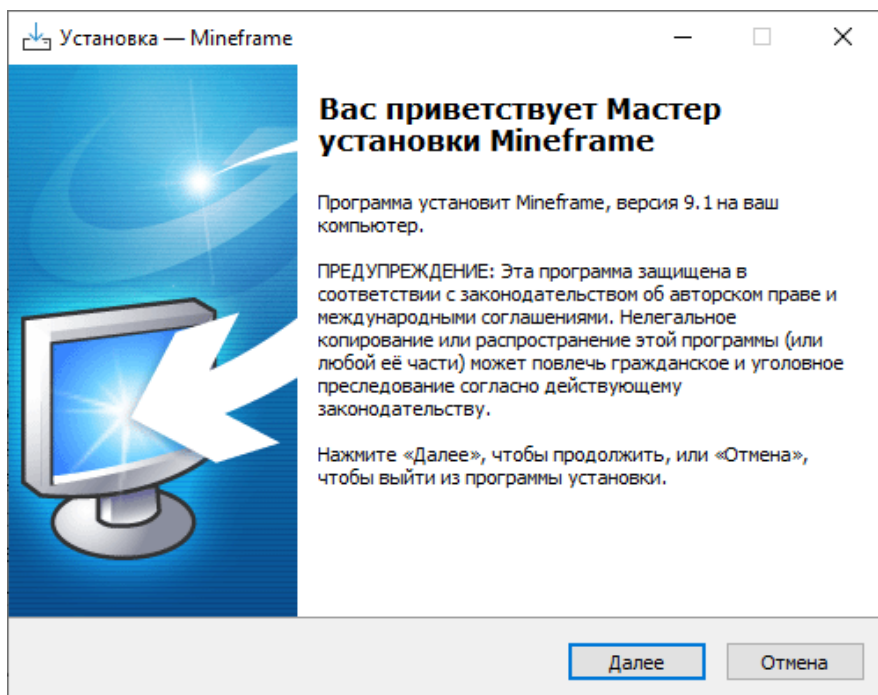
Установка — Mineframe

Вас приветствует Мастер установки Mineframe

Программа установит Mineframe, версия 9.1 на ваш компьютер.

ПРЕДУПРЕЖДЕНИЕ: Эта программа защищена в соответствии с законодательством об авторском праве и международными соглашениями. Нелегальное копирование или распространение этой программы (или любой её части) может повлечь гражданское и уголовное преследование согласно действующему законодательству.

Нажмите «Далее», чтобы продолжить, или «Отмена», чтобы выйти из программы установки.

Далее

Отмена